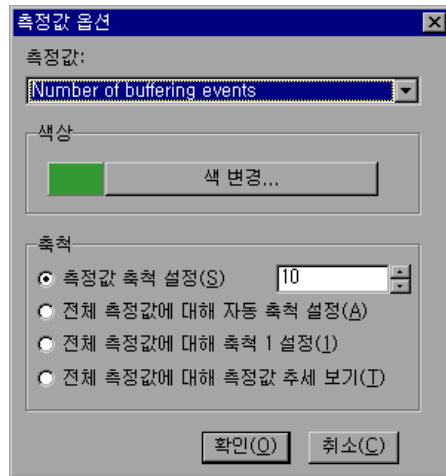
측정값 옵션

측정값:

Number of buffering events

색상

색 변경...

축척

측정값 축척 설정(S) 10

전체 측정값에 대해 자동 축척 설정(A)

전체 측정값에 대해 축척 1 설정(1)

전체 측정값에 대해 측정값 추세 보기(T)

확인(O) 취소(C)